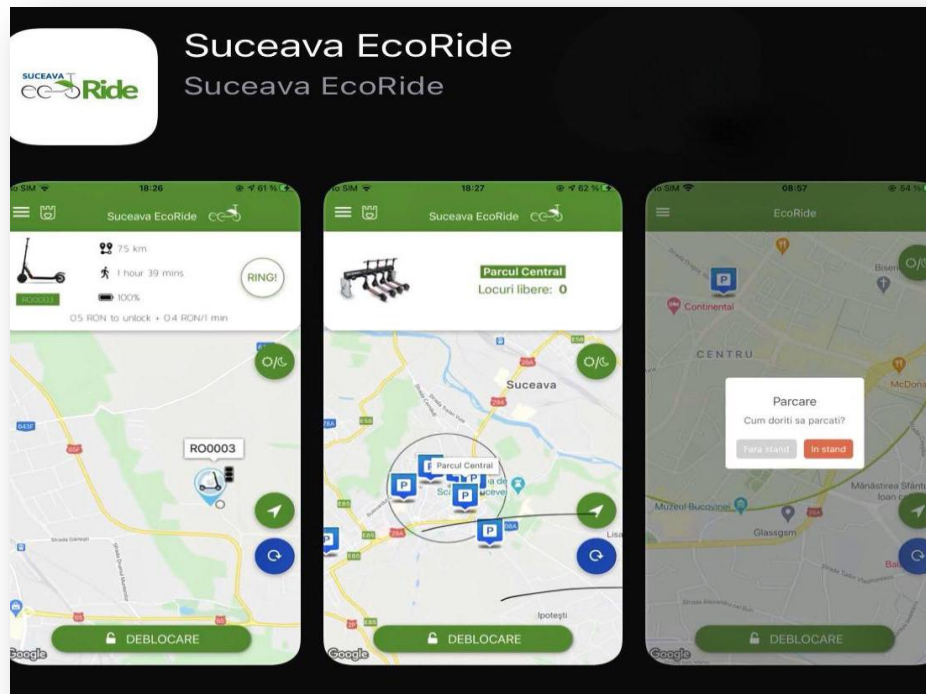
SUCEAVA ecoRide

Suceava EcoRide
Suceava EcoRide

o SIM 18:26 61 %
Suceava EcoRide
75 km
1 hour 39 mins
RING!
RO0003
100%
0.5 RON to unlock + 0.4 RON/1 min
O/C
RO0003
DEBLOCARE
Google

o SIM 18:27 62 %
Suceava EcoRide
Parcul Central
Locuri libere: 0
O/C
Suceava
Parcul Central
Ipotești
DEBLOCARE
Google

o SIM 08:57 54 %
EcoRide
Continental
CENTRU
O/C
Parcare
Cum doriti sa parcati?
Fara stand
In stand
Muzeul Bucovinei
Glassgsm
Mănăstirea Sfântul Ioan
DEBLOCARE
Google